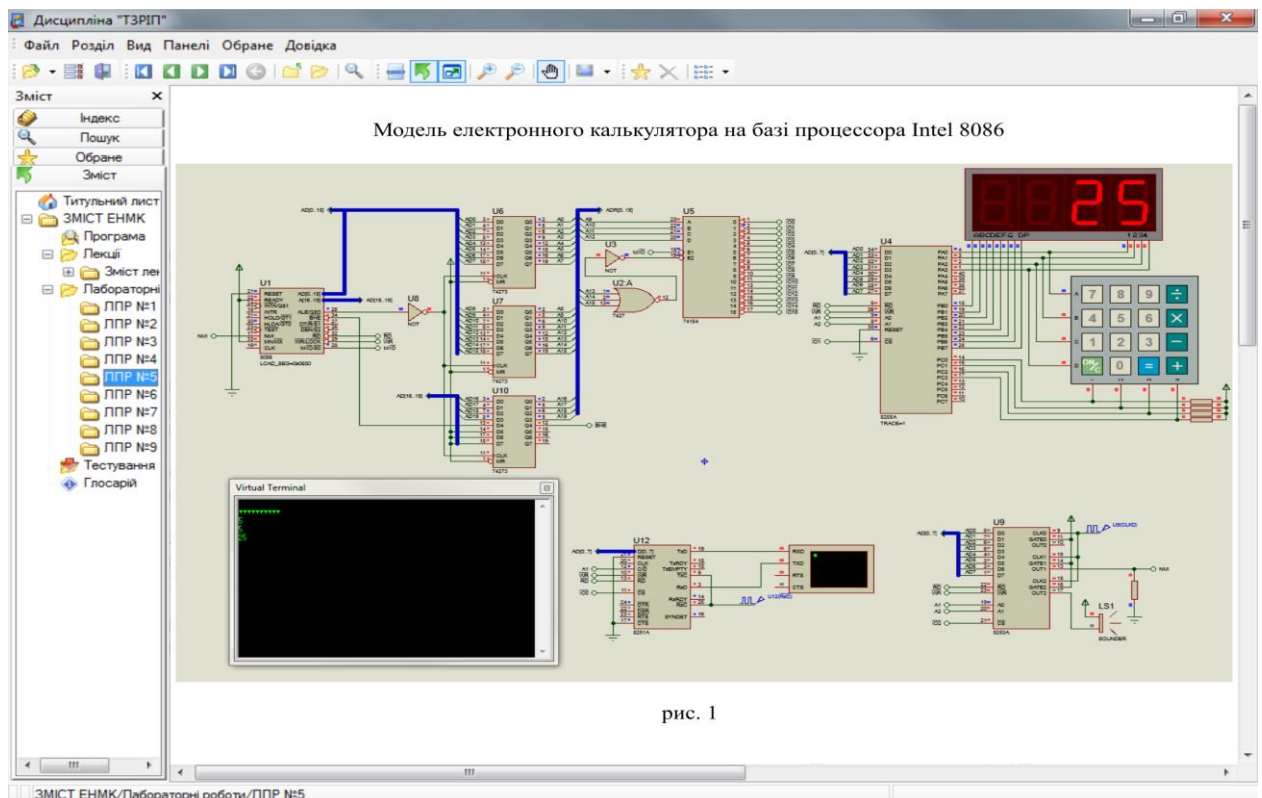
Дисципліна "ТЗРІП"

Файл Розділ Вид Панелі Обране Довідка

Зміст
Індекс
Пошук
Обране
Зміст

Титульний лист
ЗМІСТ ЕНМК
Програма
Лекції
Зміст лек
Лабораторні
ЛПР №1
ЛПР №2
ЛПР №3
ЛПР №4
ЛПР №5
ЛПР №6
ЛПР №7
ЛПР №8
ЛПР №9
Тестування
Глосарій

Модель електронного калькулятора на базі процесора Intel 8086

U1
U6
U5
U3
U2:A
U7
U8
U10
U4
U12
U9
LS1
74273
74154
8255A
8251A
8253A
8086
NOT

25

7 8 9 ÷
4 5 6 ×
1 2 3 −
ON/C 0 = +

Virtual Terminal

рис. 1

ЗМІСТ ЕНМК/Лабораторні роботи/ЛПР №5